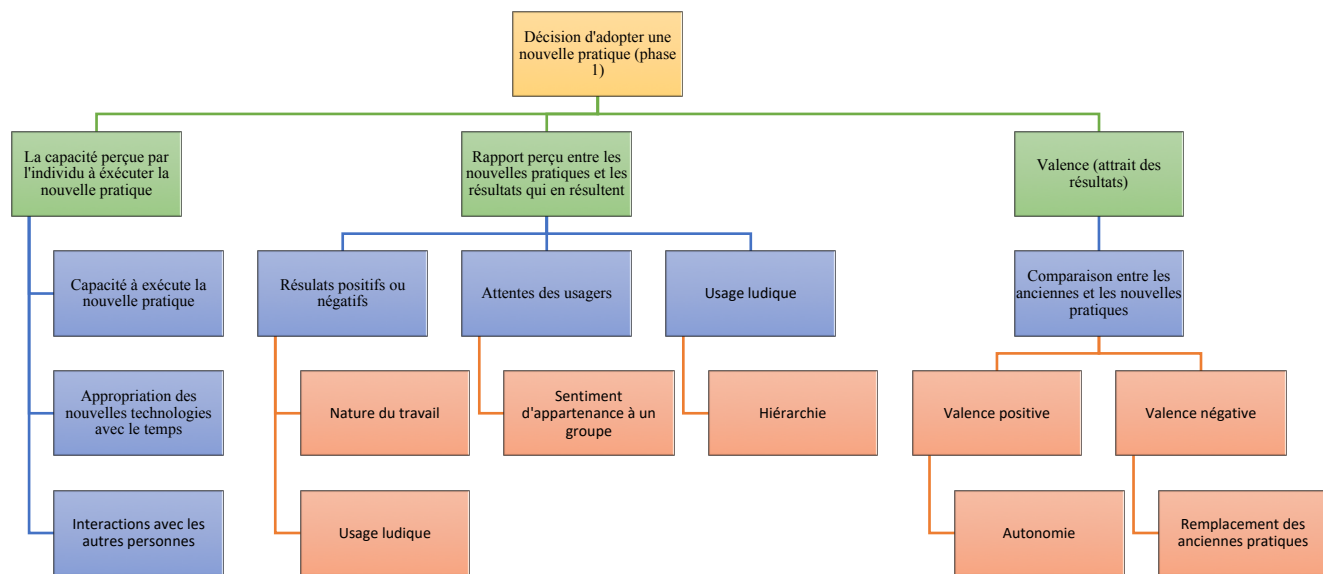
Décision d'adopter une nouvelle pratique (phase 1)

La capacité perçue par l'individu à éxécuter la nouvelle pratique

Capacité à exécute la nouvelle pratique

Appropriation des nouvelles technologies avec le temps

Interactions avec les autres personnes

Rapport perçu entre les nouvelles pratiques et les résultats qui en résultent

Résulats positifs ou négatifs

Nature du travail

Usage ludique

Attentes des usagers

Sentiment d'appartenance à un groupe

Usage ludique

Hiérarchie

Valence (attrait des résultats)

Comparaison entre les anciennes et les nouvelles pratiques

Valence positive

Autonomie

Valence négative

Remplacement des anciennes pratiques